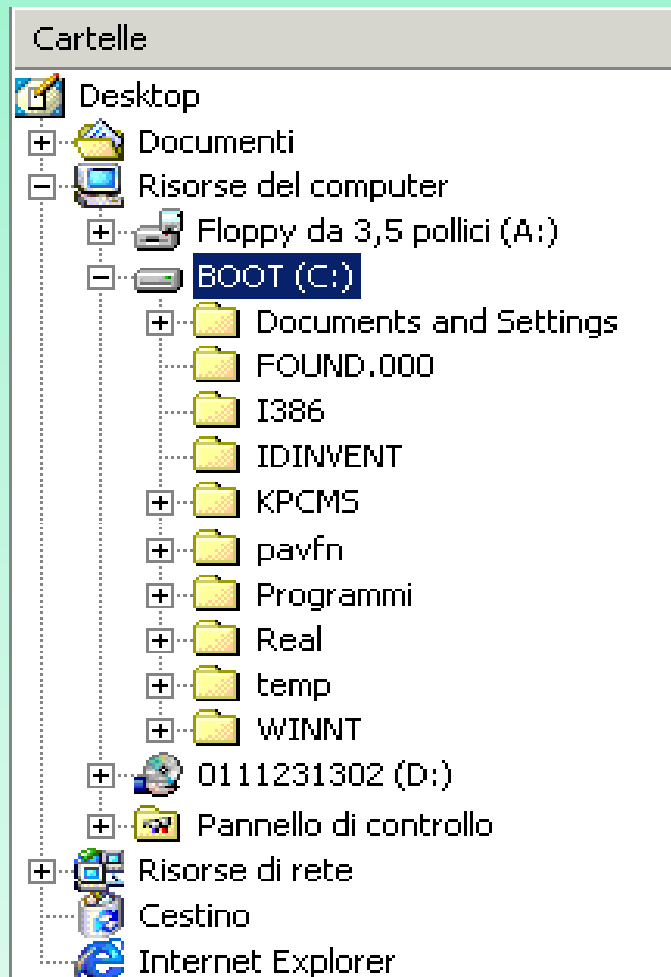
Cartelle

Desktop
Documenti
Risorse del computer
Floppy da 3,5 pollici (A:)
BOOT (C:)
Documents and Settings
FOUND.000
I386
IDINVENT
KPCMS
pavfn
Programmi
Real
temp
WINNT
0111231302 (D:)
Pannello di controllo
Risorse di rete
Cestino
Internet Explorer